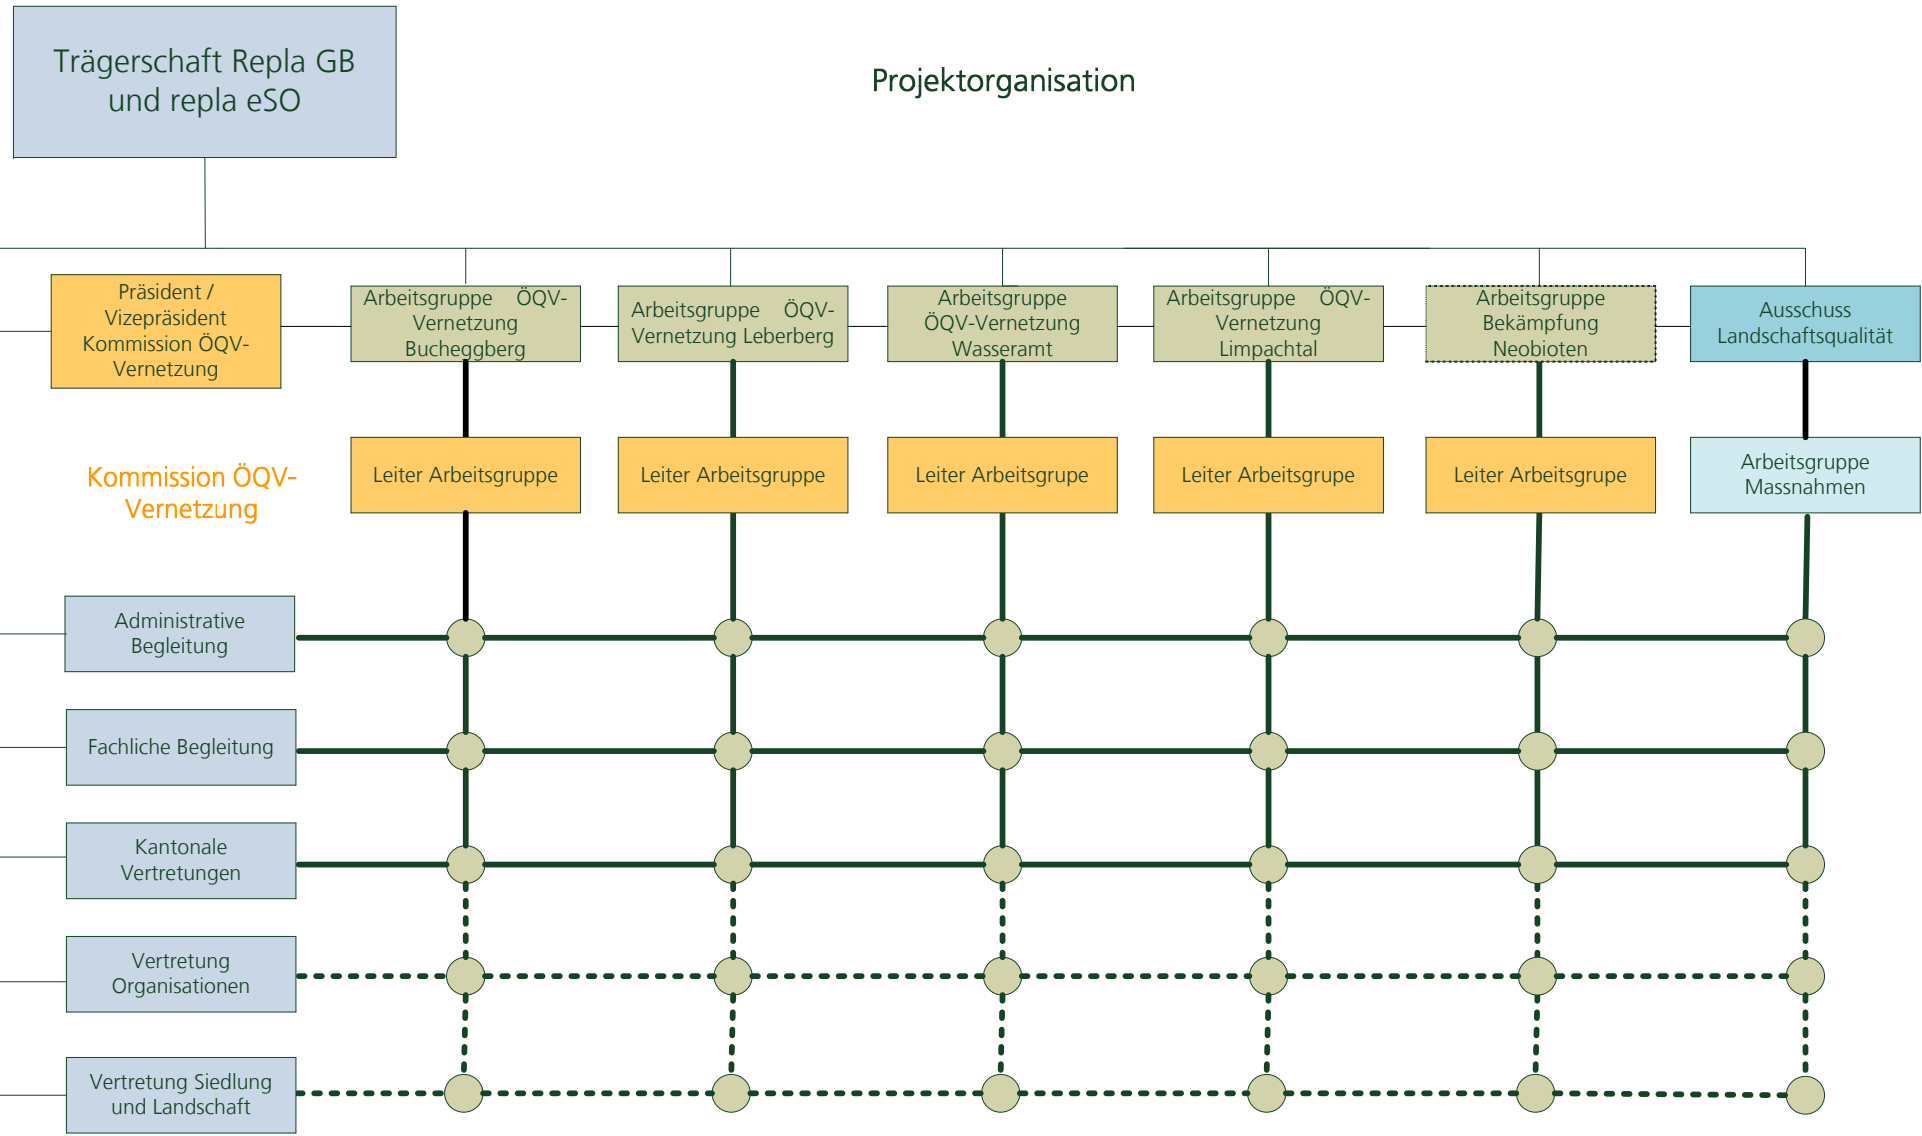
Trägerschaft Repla GB und repla eSO

Projektorganisation

Präsident / Vizepräsident Kommission ÖQV-Vernetzung

Arbeitsgruppe ÖQV-Vernetzung Bucheggberg

Arbeitsgruppe ÖQV-Vernetzung Leberberg

Arbeitsgruppe ÖQV-Vernetzung Wasseramt

Arbeitsgruppe ÖQV-Vernetzung Limpachtal

Arbeitsgruppe Bekämpfung Neobioten

Ausschuss Landschaftsqualität

Kommission ÖQV-Vernetzung

Leiter Arbeitsgruppe

Leiter Arbeitsgruppe

Leiter Arbeitsgrupe

Leiter Arbeitsgrupe

Leiter Arbeitsgrupe

Arbeitsgruppe Massnahmen

Administrative Begleitung

Fachliche Begleitung

Kantonale Vertretungen

Vertretung Organisationen

Vertretung Siedlung und Landschaft